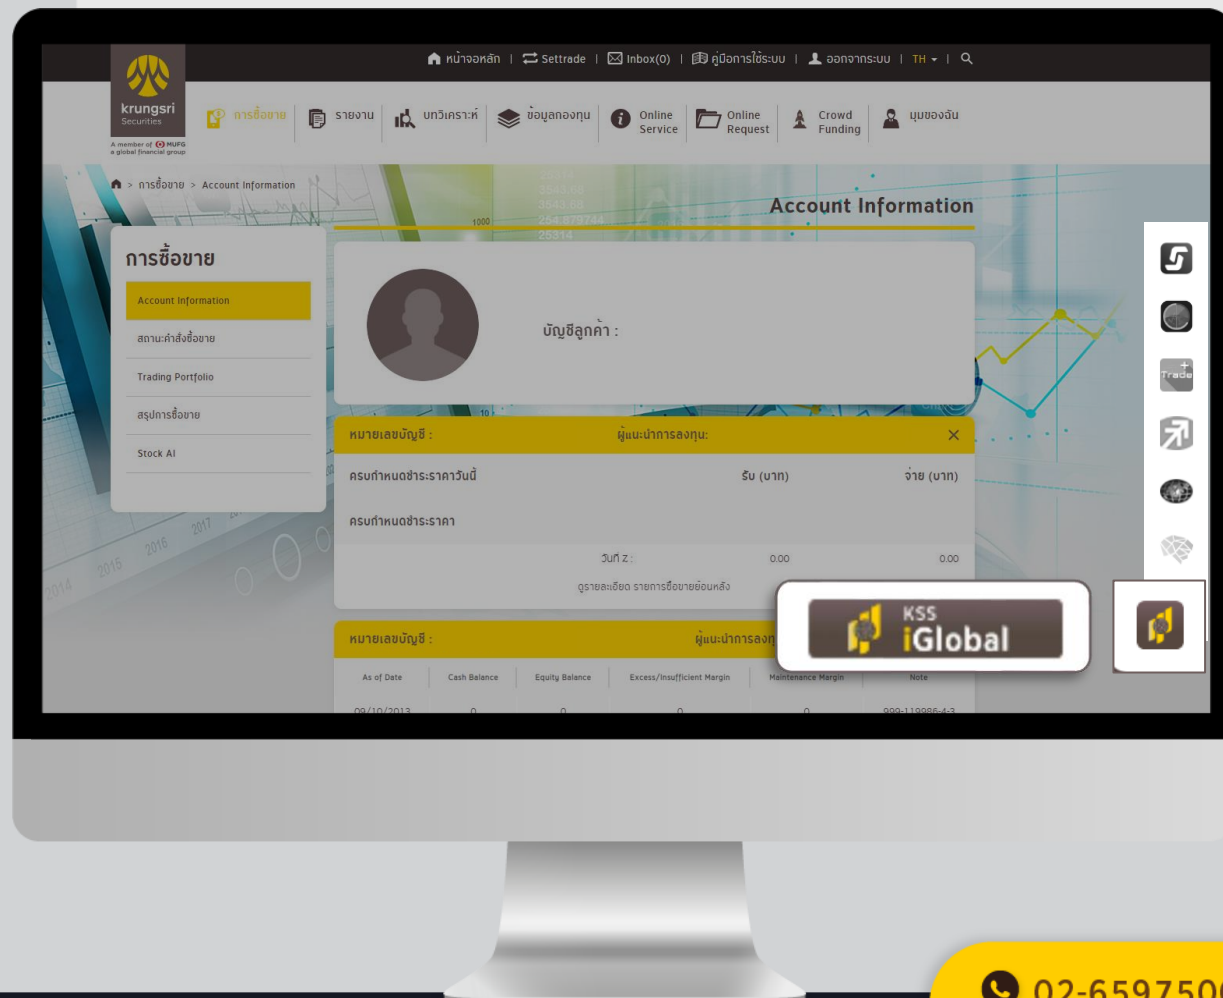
หน้าจอหลัก | Settrade | Inbox(0) | คู่มือการใช้ระบบ | ออกจากระบบ | TH | 

krungsri Securities
A member of MUFG a global financial group

การซื้อขาย | รายงาน | บทวิเคราะห์ | ข้อมูลกองทุน | Online Service | Online Request | Crowd Funding | มุมของฉัน

> การซื้อขาย > Account Information

Account Information

การซื้อขาย
Account Information
สถานะคำสั่งซื้อขาย
Trading Portfolio
สรุปการซื้อขาย
Stock AI

บัญชีลูกค้า :

หมายเลขบัญชี : ผู้แนะนำการลงทุน: ×

ครบกำหนดชำระราคาวันนี้ รับ (บาท) จ่าย (บาท)

ครบกำหนดชำระราคา

วันที่ Z : 0.00 0.00

ดูรายละเอียด รายการซื้อขายย้อนหลัง

หมายเลขบัญชี : ผู้แนะนำการลงทุ

| As of Date | Cash Balance | Equity Balance | Excess/Insufficient Margin | Maintenance Margin | Note |
|---|---|---|---|---|---|
| 09/10/2013 | 0 | 0 | 0 | 0 | 999-119986-4-3 |

KSS iGlobal

Trade

02-659750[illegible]